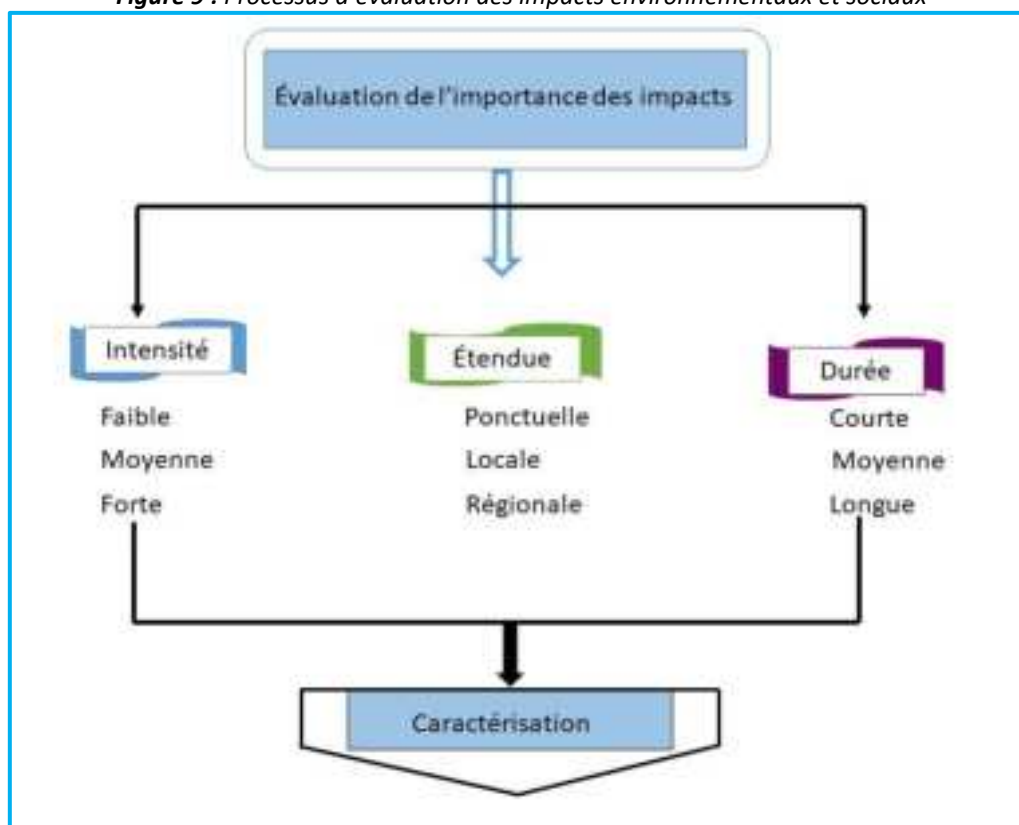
Figure 5 : Processus d'évaluation des impacts environnementaux et sociaux

Évaluation de l'importance des impacts

Intensité
Faible
Moyenne
Forte

Étendue
Ponctuelle
Locale
Régionale

Durée
Courte
Moyenne
Longue

Caractérisation